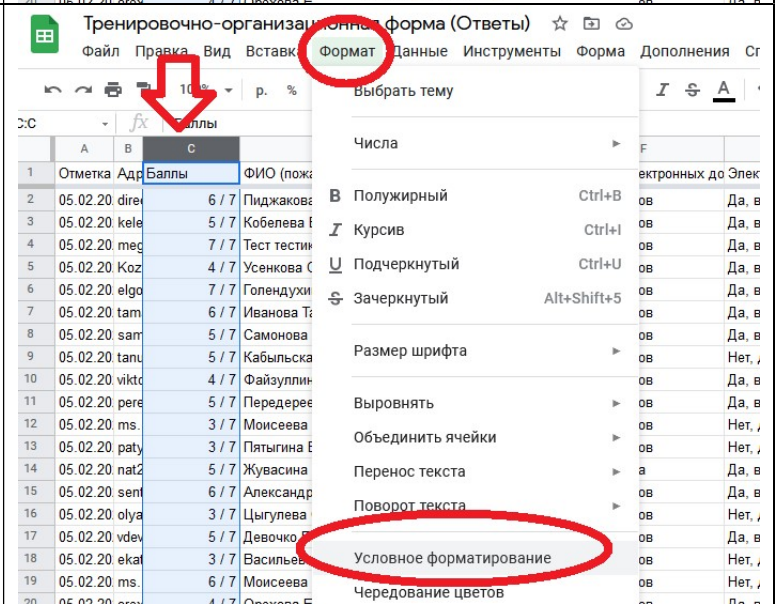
Тренировочно-организационная форма (Ответы)

Файл Правка Вид Вставка Формат Данные Инструменты Форма Дополнения Сп

100% р. %

C:C fx Баллы

| | A | B | C | D |
|---|---|---|---|---|
| 1 | Отметка | Адр | Баллы | ФИО (пожа |
| 2 | 05.02.20 | dire | 6 / 7 | Пиджакова |
| 3 | 05.02.20 | kele | 5 / 7 | Кобелева |
| 4 | 05.02.20 | meg | 7 / 7 | Тест тестик |
| 5 | 05.02.20 | Koz | 4 / 7 | Усенкова |
| 6 | 05.02.20 | elgo | 7 / 7 | Голендухи |
| 7 | 05.02.20 | tam | 6 / 7 | Иванова Т |
| 8 | 05.02.20 | sam | 5 / 7 | Самонова |
| 9 | 05.02.20 | tanu | 5 / 7 | Кабыльска |
| 10 | 05.02.20 | vikt | 4 / 7 | Файзуллин |
| 11 | 05.02.20 | pere | 5 / 7 | Передерее |
| 12 | 05.02.20 | ms. | 3 / 7 | Моисеева |
| 13 | 05.02.20 | paty | 3 / 7 | Пятыгина |
| 14 | 05.02.20 | nat2 | 5 / 7 | Жувасина |
| 15 | 05.02.20 | sent | 6 / 7 | Александр |
| 16 | 05.02.20 | olya | 3 / 7 | Цыгулева |
| 17 | 05.02.20 | vdev | 5 / 7 | Девочко |
| 18 | 05.02.20 | ekat | 3 / 7 | Васильев |
| 19 | 05.02.20 | ms. | 6 / 7 | Моисеева |

Выбрать тему
Числа
Полужирный Ctrl+B
Курсив Ctrl+I
Подчеркнутый Ctrl+U
Зачеркнутый Alt+Shift+5
Размер шрифта
Выровнять
Объединить ячейки
Перенос текста
Поворот текста
Условное форматирование
Чередование цветов

F
ектронных до Элек
ов Да, в
ов Да, в
ов Да, в
ов Да, в
ов Да, в
ов Да, в
ов Да, в
ов Нет,
ов Да, в
ов Да, в
ов Нет,
ов Да, в
а Да, в
ов Да, в
ов Нет,
ов Да, в
ов Нет,
ов Нет,